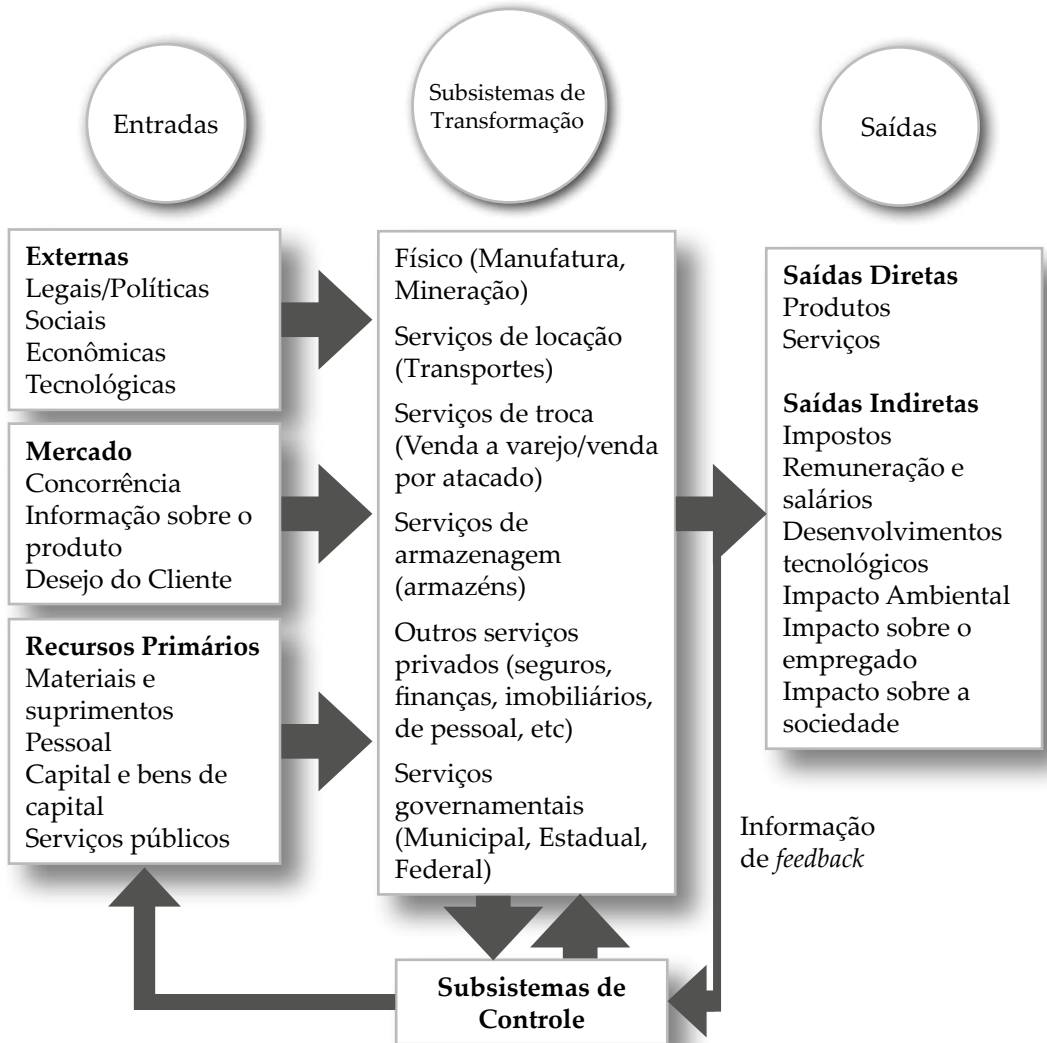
Entradas

Subsistemas de Transformação

Saídas

**Externas**
Legais/Políticas
Sociais
Econômicas
Tecnológicas

**Mercado**
Concorrência
Informação sobre o produto
Desejo do Cliente

**Recursos Primários**
Materiais e suprimentos
Pessoal
Capital e bens de capital
Serviços públicos

Físico (Manufatura, Mineração)

Serviços de locação (Transportes)

Serviços de troca (Venda a varejo/venda por atacado)

Serviços de armazenagem (armazéns)

Outros serviços privados (seguros, finanças, imobiliários, de pessoal, etc)

Serviços governamentais (Municipal, Estadual, Federal)

**Saídas Diretas**
Produtos
Serviços

**Saídas Indiretas**
Impostos
Remuneração e salários
Desenvolvimentos tecnológicos
Impacto Ambiental
Impacto sobre o empregado
Impacto sobre a sociedade

Informação de *feedback*

**Subsistemas de Controle**